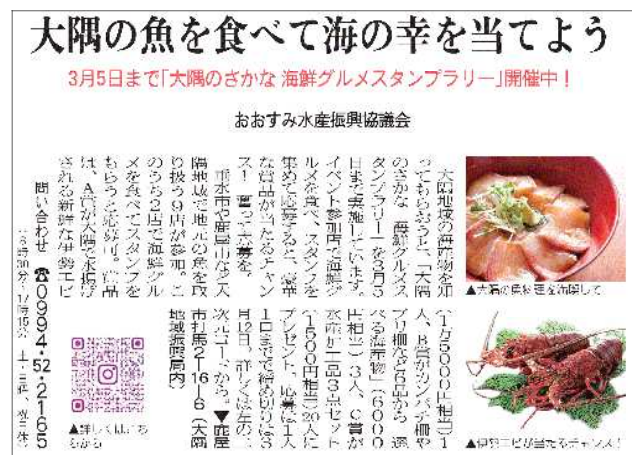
大隅の魚を食べて海の幸を当てよう

3月5日まで「大隅のさかな 海鮮グルメスタンプラリー」開催中！

おおすみ水産振興協議会

大隅地域の海産物を知ってもらおうと、「大隅のさかな 海鮮グルメスタンプラリー」を3月5日まで実施しています。イベント参加店で海鮮グルメを食べ、スタンプを集めて応募すると、豪華な賞品が当たるチャンス！ 奮ってご応募を。

垂水市や鹿屋市など大隅地域で地元の魚を取り扱う9店が参加。このうち2店で海鮮グルメを食べてスタンプをもらうと応募可。賞品は、A賞が大隅で水揚げされる新鮮な伊勢エビ

（1万5000円相当）1人、B賞がカンパチ柵やブリ柵など6店から選べる海産物（6000円相当）3人、C賞が水産加工品3点セット（1500円相当）20人にプレゼント。応募は1人1口まで締め切りは3月12日。詳しくは左の二次元コードから。▼鹿屋市打馬2-16-6（大隅地域振興局内）

問い合わせ ☎0994・52・2165
※8時30分～17時15分（土・日曜、祝日休み）

▲大隅の魚料理を堪能して

▲伊勢エビが当たるチャンス！

▲詳しくはこちらから